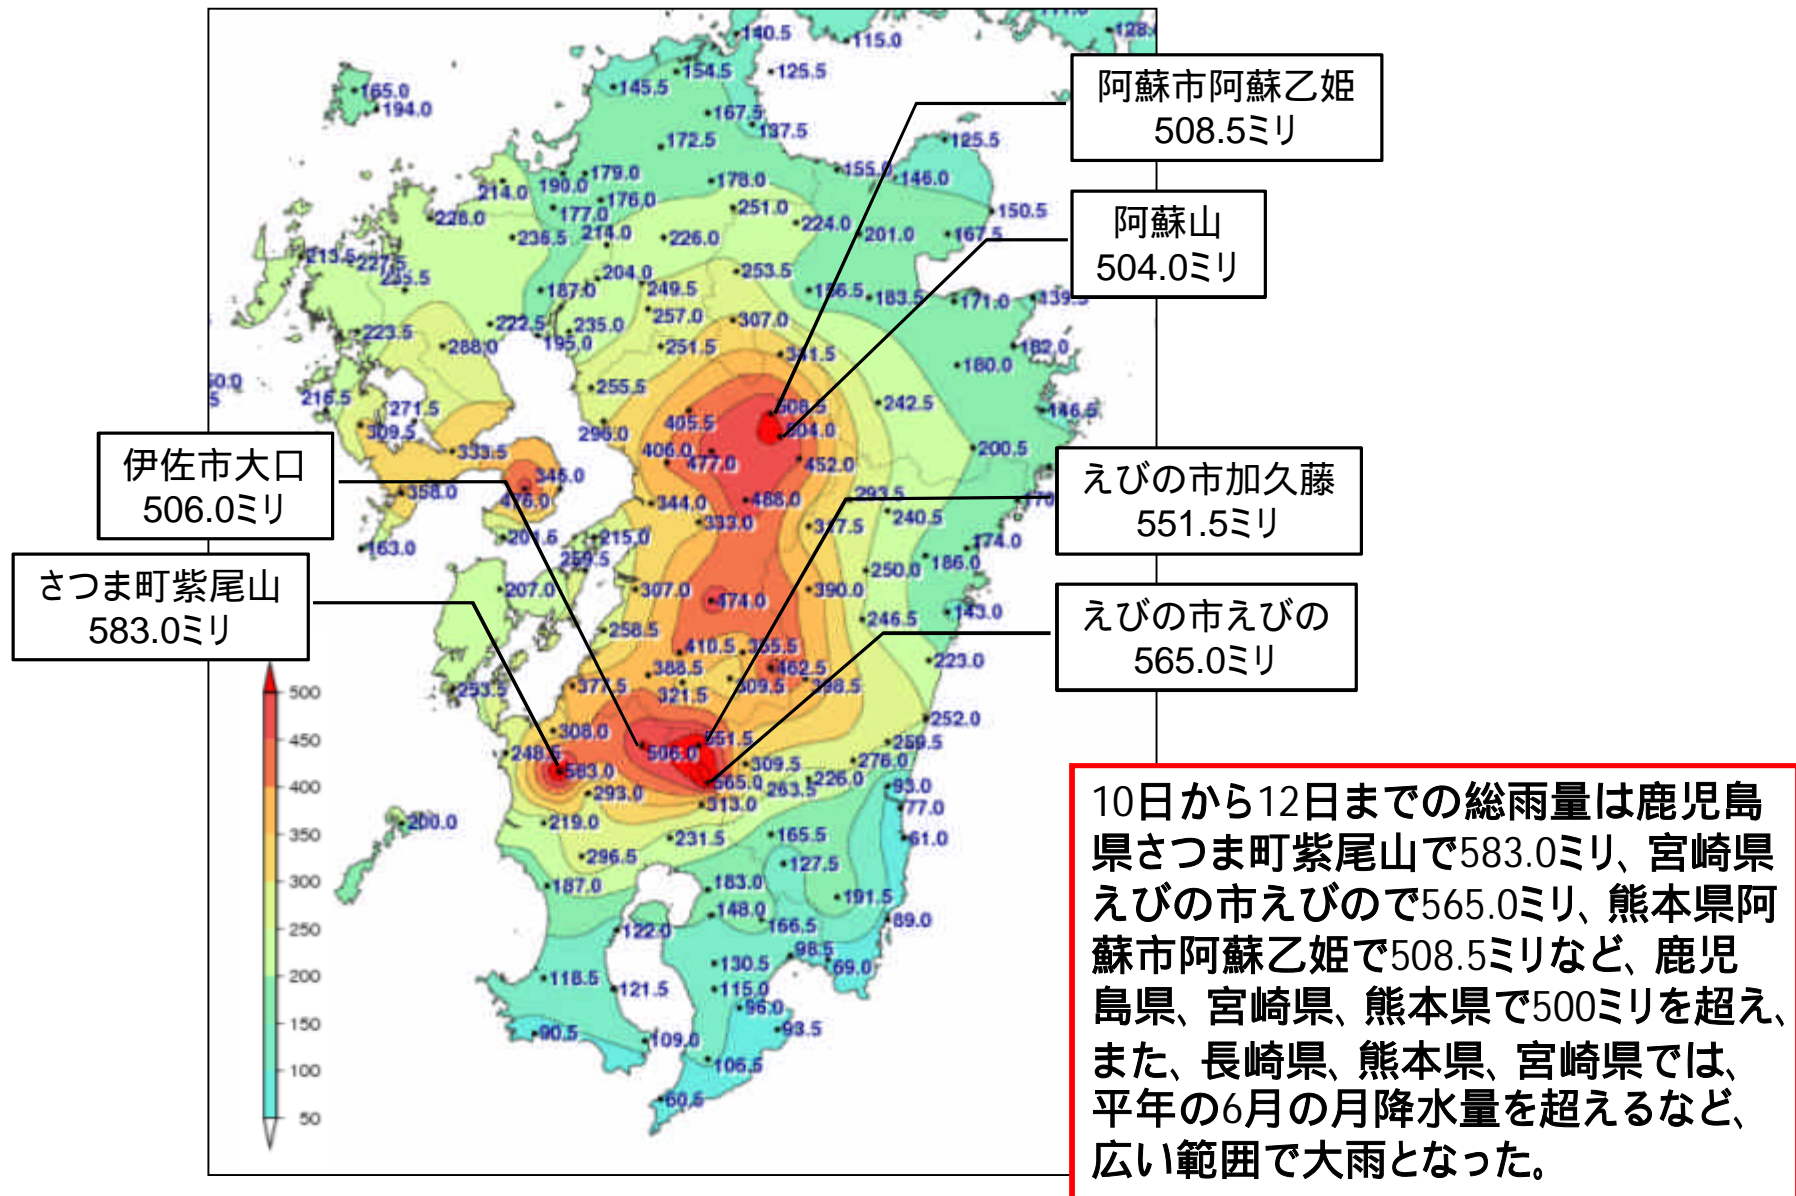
阿蘇市阿蘇乙姫
508.5ミリ

阿蘇山
504.0ミリ

伊佐市大口
506.0ミリ

えびの市加久藤
551.5ミリ

さつま町紫尾山
583.0ミリ

えびの市えびの
565.0ミリ

140.5 115.0 128 165.0 194.0 154.5 125.5 145.5 167.5 137.5 172.5 125.5 179.0 178.0 155.0 146.0 214.0 190.0 176.0 228.0 177.0 251.0 150.5 236.5 214.0 226.0 224.0 201.0 167.5 213.5 227.5 225.5 204.0 253.5 187.0 249.5 186.5 183.5 171.0 139.5 223.5 222.5 235.0 257.0 307.0 288.0 195.0 251.5 182.0 341.5 180.0 50.0 255.5 216.5 271.5 242.5 508.5 146.5 309.5 405.5 296.0 504.0 333.5 406.0 200.5 345.0 477.0 452.0 358.0 476.0 344.0 488.0 293.5 170 240.5 333.0 201.6 215.0 317.5 163.0 174.0 259.5 250.0 186.0 207.0 307.0 474.0 390.0 143.0 258.5 246.5 410.5 355.5 388.5 462.5 223.0 377.5 253.5 309.5 398.5 321.5 252.0 308.0 551.5 259.5 248.5 506.0 309.5 276.0 583.0 565.0 263.5 226.0 93.0 293.0 313.0 77.0 200.0 219.0 231.5 165.5 61.0 296.5 127.5 187.0 183.0 191.5 148.0 122.0 166.5 89.0 98.5 130.5 69.0 118.5 121.5 115.0 96.0 90.5 93.5 109.0 106.5 60.5

500
450
400
350
300
250
200
150
100
50

10日から12日までの総雨量は鹿児島県さつま町紫尾山で583.0ミリ、宮崎県えびの市えびので565.0ミリ、熊本県阿蘇市阿蘇乙姫で508.5ミリなど、鹿児島県、宮崎県、熊本県で500ミリを超え、また、長崎県、熊本県、宮崎県では、平年の6月の月降水量を超えるなど、広い範囲で大雨となった。